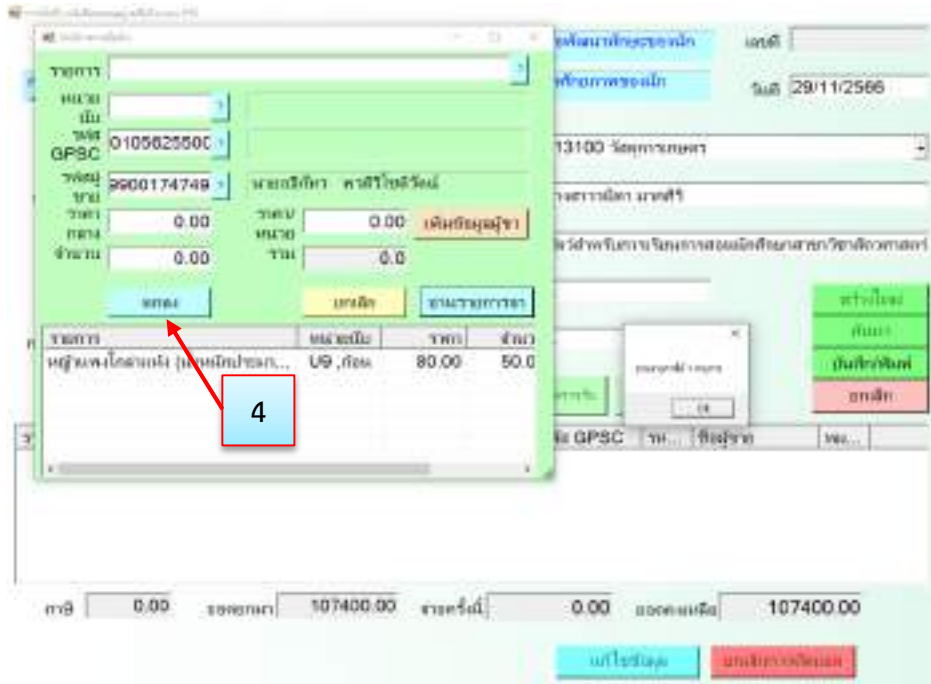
รายการ
หน่วยนับ
รหัส GPSC 0105625500
รหัสผู้ขาย 9900174749
นายณรีทิกา ศาสีไชยศิวัณน์
ราคากลาง 0.00
ราคาต่อหน่วย 0.00
เพิ่มข้อมูลผู้ขาย
จำนวน 0.00
รวม 0.0
ตกลง
ยกเลิก
ลบรายการขาย

| รายการ | หน่วยนับ | ราคา | จำนว |
|---|---|---|---|
| หญ้าแพงโกล่าแห้ง (แห้งหนักประมา... | U9 ,ก้อน | 80.00 | 50.0 |

4

เลขที่
วันที่ 29/11/2566
13100 วัสดุการเกษตร
สร้างใหม่
ค้นหา
บันทึก/พิมพ์
ยกเลิก
OK
รหัส GPSC
ชื่อผู้ขาย

ภาษี 0.00
ยอดยกมา 107400.00
จ่ายครั้งนี้ 0.00
ยอดคงเหลือ 107400.00
แก้ไขข้อมูล
ยกเลิกการเพิ่มยอด